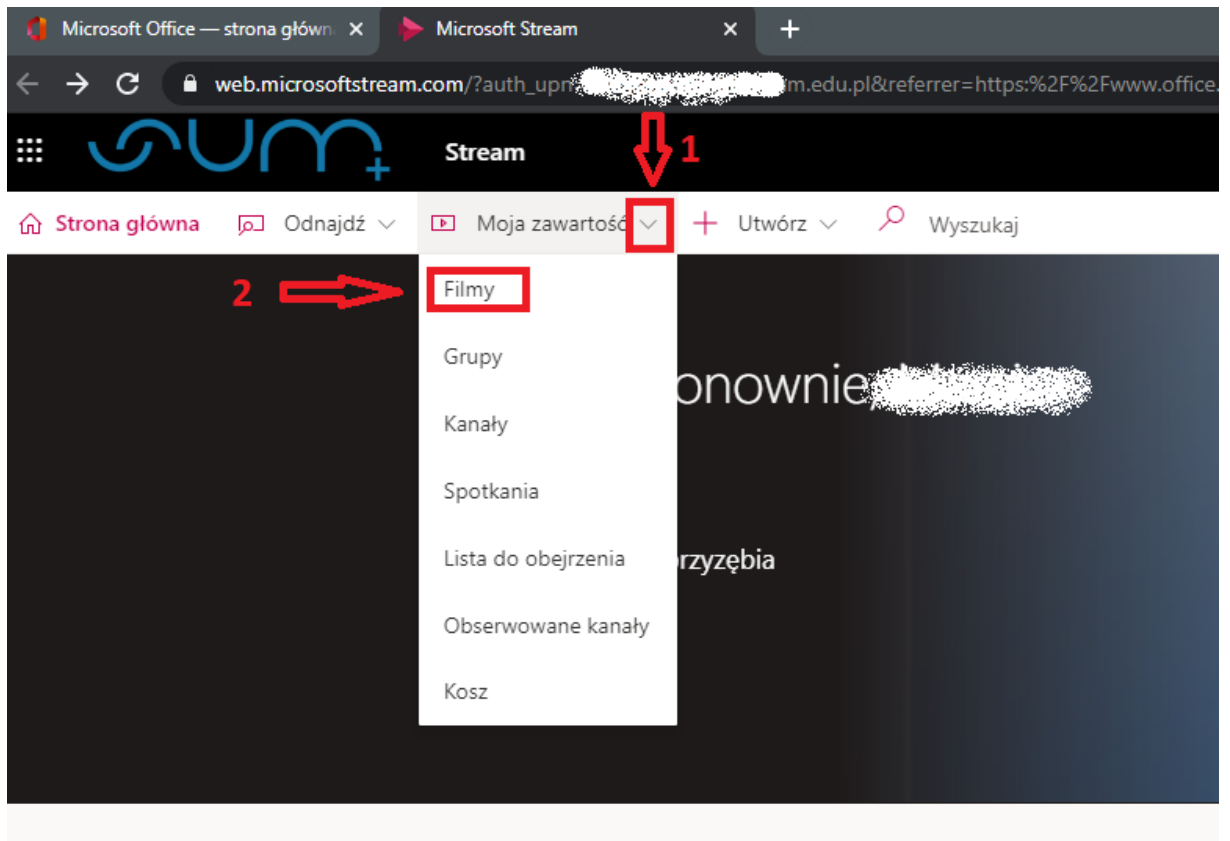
Microsoft Office — strona główn ×
Microsoft Stream ×
+

web.microsoftstream.com/?auth_upn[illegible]m.edu.pl&referrer=https:%2F%2Fwww.office.

SUM

Stream

1

Strona główna
Odnajdź
Moja zawartość
Utwórz
Wyszukaj

2

Filmy
Grupy
Kanały
Spotkania
Lista do obejrzenia
Obserwowane kanały
Kosz

onownie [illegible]

orzyzębia